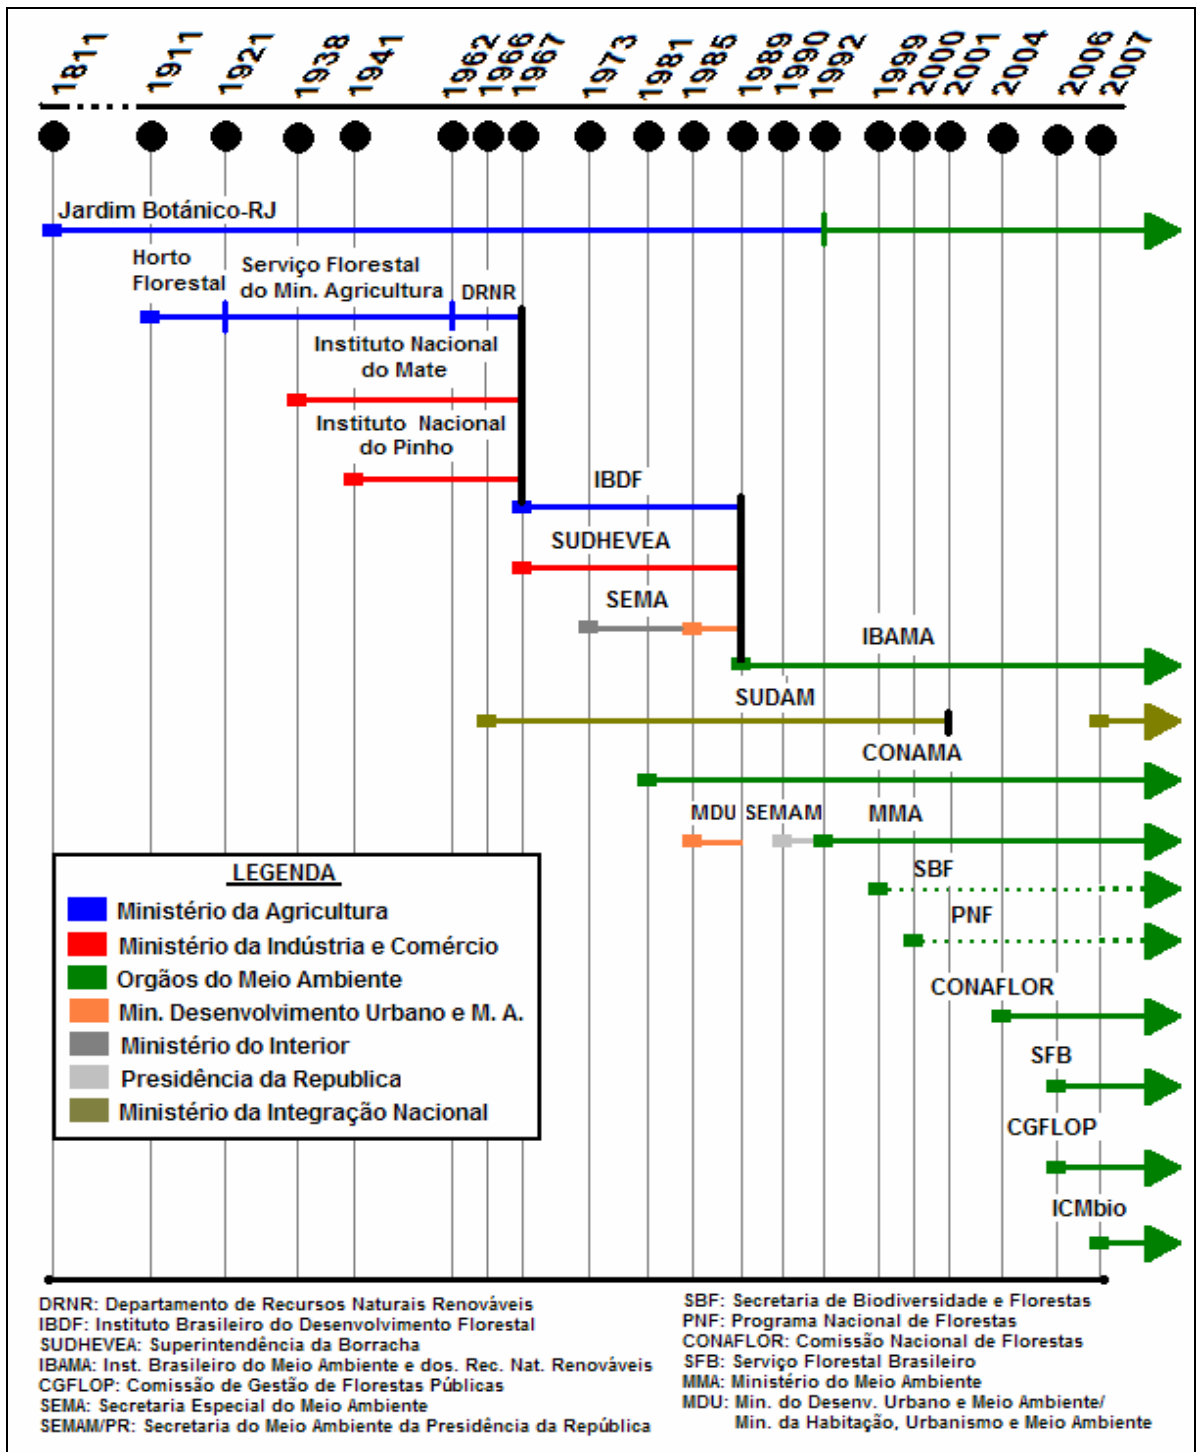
1811 1911 1921 1938 1941 1962 1966 1967 1973 1981 1985 1989 1990 1992 1999 2000 2001 2004 2006 2007

Jardim Botânico-RJ

Horto Florestal

Serviço Florestal do Min. Agricultura

DRNR

Instituto Nacional do Mate

Instituto Nacional do Pinho

IBDF

SUDHEVEA

SEMA

IBAMA

SUDAM

CONAMA

MDU SEMAM

MMA

SBF

PNF

CONAFLOR

SFB

CGFLOP

ICMbio

LEGENDA
Ministério da Agricultura
Ministério da Indústria e Comércio
Orgãos do Meio Ambiente
Min. Desenvolvimento Urbano e M. A.
Ministério do Interior
Presidência da Republica
Ministério da Integração Nacional

DRNR: Departamento de Recursos Naturais Renováveis
IBDF: Instituto Brasileiro do Desenvolvimento Florestal
SUDHEVEA: Superintendência da Borracha
IBAMA: Inst. Brasileiro do Meio Ambiente e dos. Rec. Nat. Renováveis
CGFLOP: Comissão de Gestão de Florestas Públicas
SEMA: Secretaria Especial do Meio Ambiente
SEMAM/PR: Secretaria do Meio Ambiente da Presidência da República

SBF: Secretaria de Biodiversidade e Florestas
PNF: Programa Nacional de Florestas
CONAFLOR: Comissão Nacional de Florestas
SFB: Serviço Florestal Brasileiro
MMA: Ministério do Meio Ambiente
MDU: Min. do Desenv. Urbano e Meio Ambiente/ Min. da Habitação, Urbanismo e Meio Ambiente